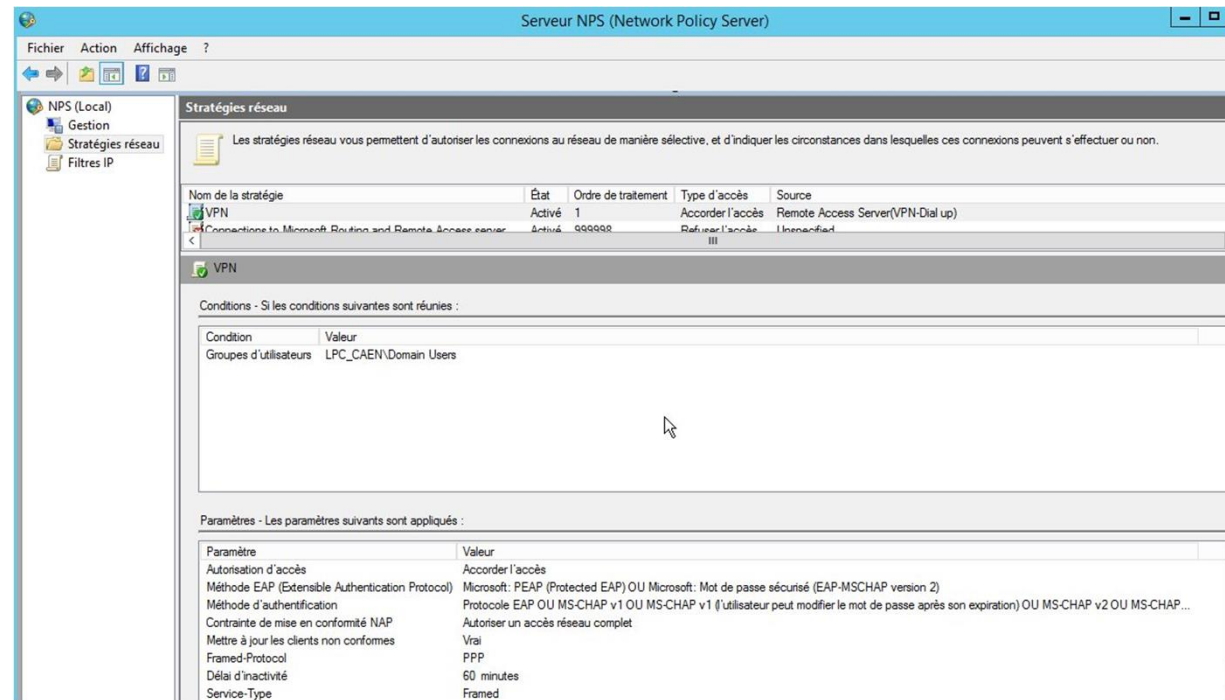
Serveur NPS (Network Policy Server)

Fichier Action Affichage ?

NPS (Local)
Gestion
Stratégies réseau
Filtres IP

Stratégies réseau

Les stratégies réseau vous permettent d'autoriser les connexions au réseau de manière sélective, et d'indiquer les circonstances dans lesquelles ces connexions peuvent s'effectuer ou non.

| Nom de la stratégie | État | Ordre de traitement | Type d'accès | Source |
|---|---|---|---|---|
| VPN | Activé | 1 | Accorder l'accès | Remote Access Server(VPN-Dial up) |
| Connections to Microsoft Routing and Remote Access server | Activé | 999998 | Refuser l'accès | Unspecified |

VPN

Conditions - Si les conditions suivantes sont réunies :

| Condition | Valeur |
|---|---|
| Groupes d'utilisateurs | LPC_CAEN\Domain Users |

Paramètres - Les paramètres suivants sont appliqués :

| Paramètre | Valeur |
|---|---|
| Autorisation d'accès | Accorder l'accès |
| Méthode EAP (Extensible Authentication Protocol) | Microsoft: PEAP (Protected EAP) OU Microsoft: Mot de passe sécurisé (EAP-MSCHAP version 2) |
| Méthode d'authentification | Protocole EAP OU MS-CHAP v1 OU MS-CHAP v1 (l'utilisateur peut modifier le mot de passe après son expiration) OU MS-CHAP v2 OU MS-CHAP... |
| Contrainte de mise en conformité NAP | Autoriser un accès réseau complet |
| Mettre à jour les clients non conformes | Vrai |
| Framed-Protocol | PPP |
| Délai d'inactivité | 60 minutes |
| Service-Type | Framed |